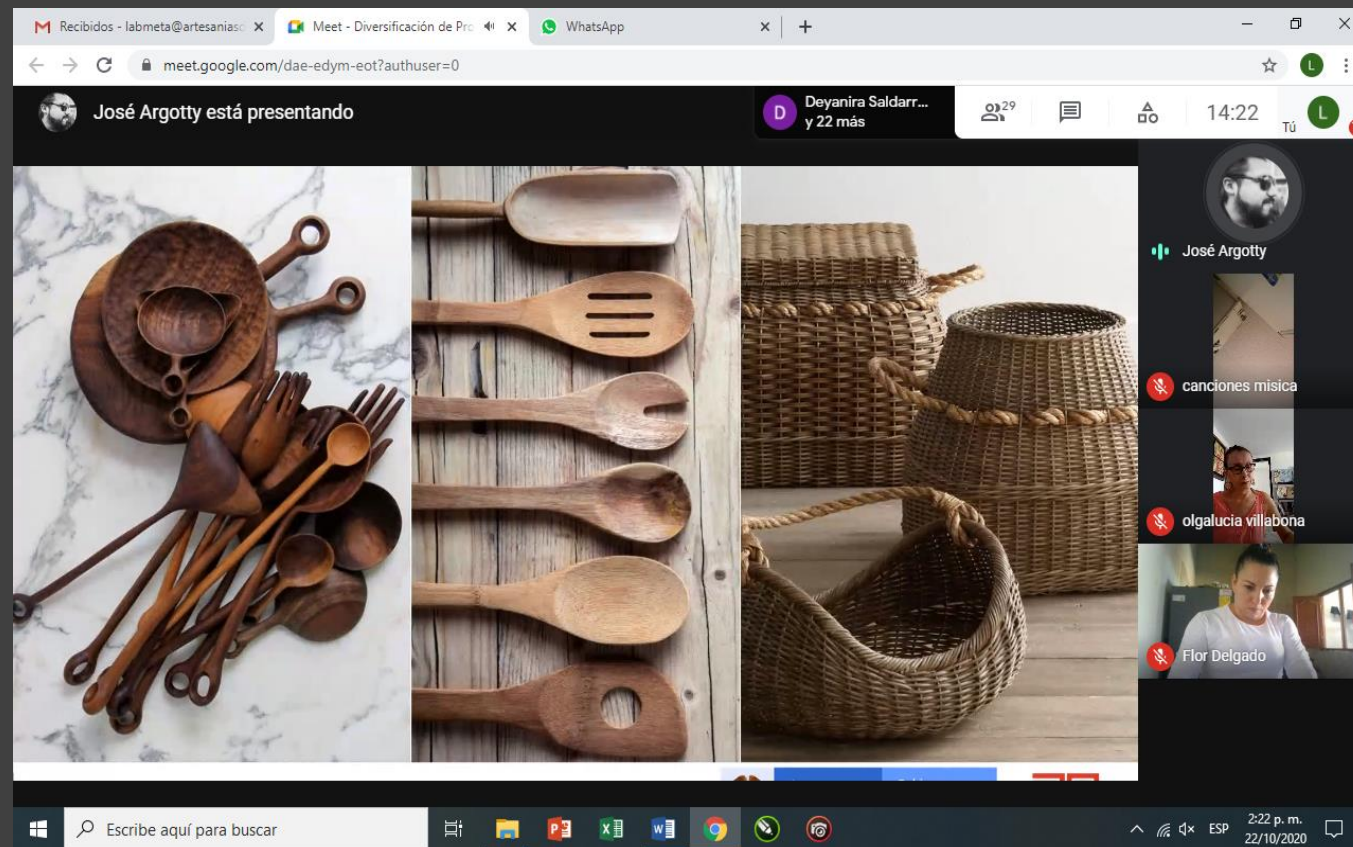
Recibidos - labmeta@artesaniasc ×
Meet - Diversificación de Prc ×
WhatsApp ×
+

meet.google.com/dae-edym-eot?authuser=0

José Argotty está presentando

D Deyanira Saldarr... y 22 más

29

14:22

Tú

L

José Argotty

canciones misica

olgalucia villabona

Flor Delgado

Escribe aquí para buscar

ESP 2:22 p. m. 22/10/2020